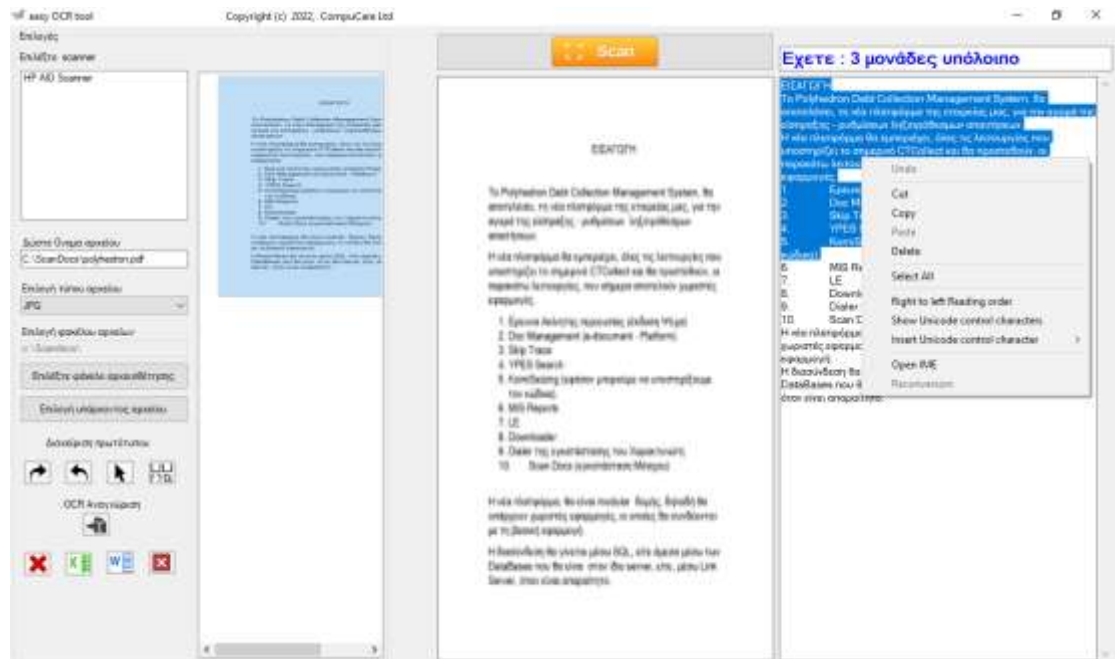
easy OCR tool

Copyright (c) 2022, CompuCare Ltd

Επιλογές

Επιλέξτε scanner

HP AIO Scanner

Δώστε Όνομα αρχείου

C:\ScanDocs\polyhedron.pdf

Επιλογή τύπου αρχείου

JPG

Επιλογή φακέλου αρχείων

Επιλέξτε φάκελο αρχειοθέτησης

Επιλογή υπάρχοντος αρχείου

Διαχείριση πρωτότυπου

OCR Αναγνώριση

Scan

Εχετε : 3 μονάδες υπόλοιπο

ΕΙΣΑΓΩΓΗ

Το Polyhedron Data Collection Management System, θα αποτελέσει, τη νέα πλατφόρμα της εταιρείας μας, για την αγορά της είσπραξης - ρυθμίσεων ληξιπρόθεσμων απαιτήσεων.

Η νέα πλατφόρμα θα ενσωματώνει, όλες τις λειτουργίες που υποστηρίζει το σημερινό CTCollect και θα προστεθούν, οι παρακάτω λειτουργίες, που αφορούν αποκλειστικά χωριστές εφαρμογές:

1. Εργαλεία Διαχείρισης περιουσίας (Asset Mgmt)
2. Doc Management (e-document - Platform)
3. Skip Trace
4. YPES Search
5. Κατάθεσης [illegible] να υποστηρίζονται του καθενός
6. MIS Reports
7. LE
8. Downloader
9. Dialer της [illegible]
10. Scan Docs ([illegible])

Η νέα πλατφόρμα, θα είναι modular, δηλαδή, θα υπάρχουν χωριστές εφαρμογές, οι οποίες θα συνδέονται με τη βασική εφαρμογή.

Η διασύνδεση θα γίνεται μέσω SQL, στα άμεσα μέσω των DataBases που θα είναι στον ίδιο server, είτε, μέσω Link Server, όπου είναι απαραίτητο.

8. MIS Re
7. LE
8. Downl
9. Dialer
10. Scan D
Η νέα πλατφόρμ
χωριστές εφαρμ
εφαρμογή.
Η διασύνδεση θα
DataBases που θ
όπου είναι απαραίτητο.

Undo
Cut
Copy
Paste
Delete
Select All
Right to left Reading order
Show Unicode control characters
Insert Unicode control character
Open IME
Reconversion